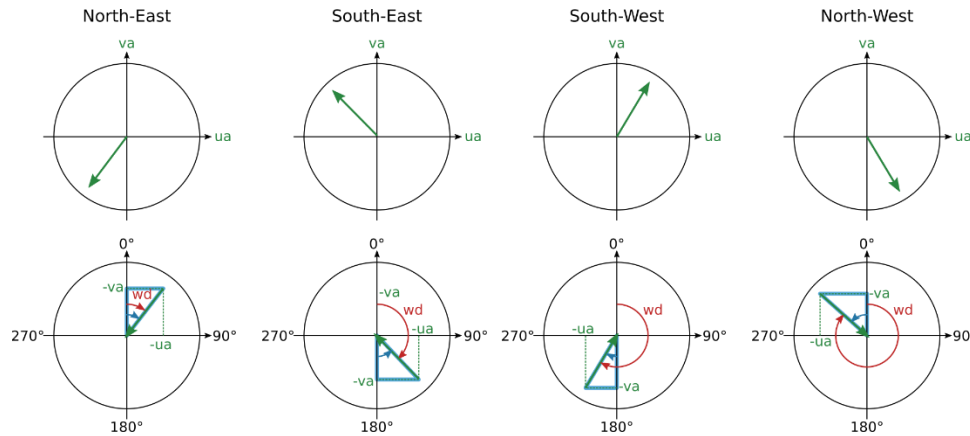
North-East

va

ua

0°

-va

wd

270°

-ua

90°

180°

South-East

va

ua

0°

-va

wd

-ua

270°

90°

-va

180°

South-West

va

ua

0°

wd

270°

-ua

90°

-va

180°

North-West

va

ua

0°

-va

wd

270°

-ua

90°

180°